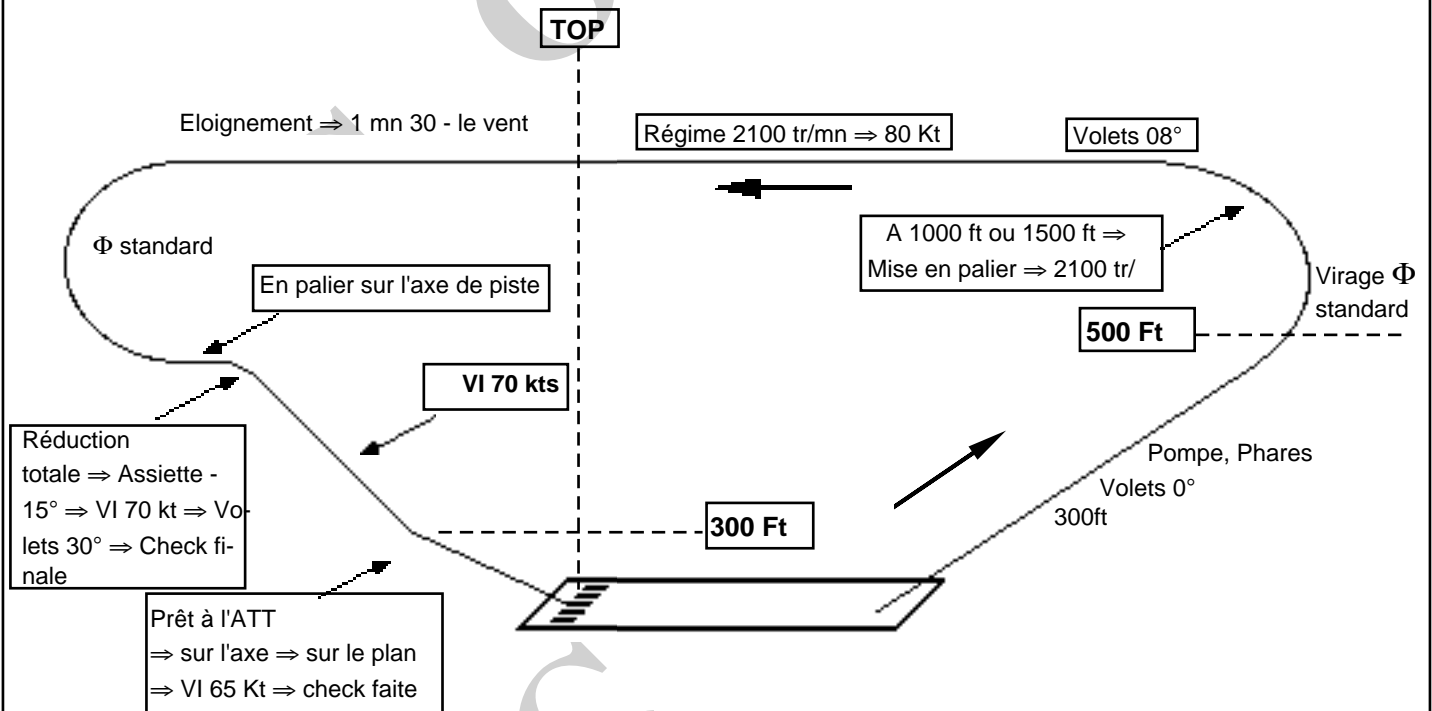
TOP

Eloignement ⇒ 1 mn 30 - le vent

Régime 2100 tr/mn ⇒ 80 Kt

Volets 08°

Φ standard

A 1000 ft ou 1500 ft ⇒ Mise en palier ⇒ 2100 tr/

En palier sur l'axe de piste

Virage Φ standard

500 Ft

VI 70 kts

Réduction totale ⇒ Assiette - 15° ⇒ VI 70 kt ⇒ Volets 30° ⇒ Check finale

Pompe, Phares

Volets 0°

300ft

300 Ft

Prêt à l'ATT
⇒ sur l'axe ⇒ sur le plan
⇒ VI 65 Kt ⇒ check faite